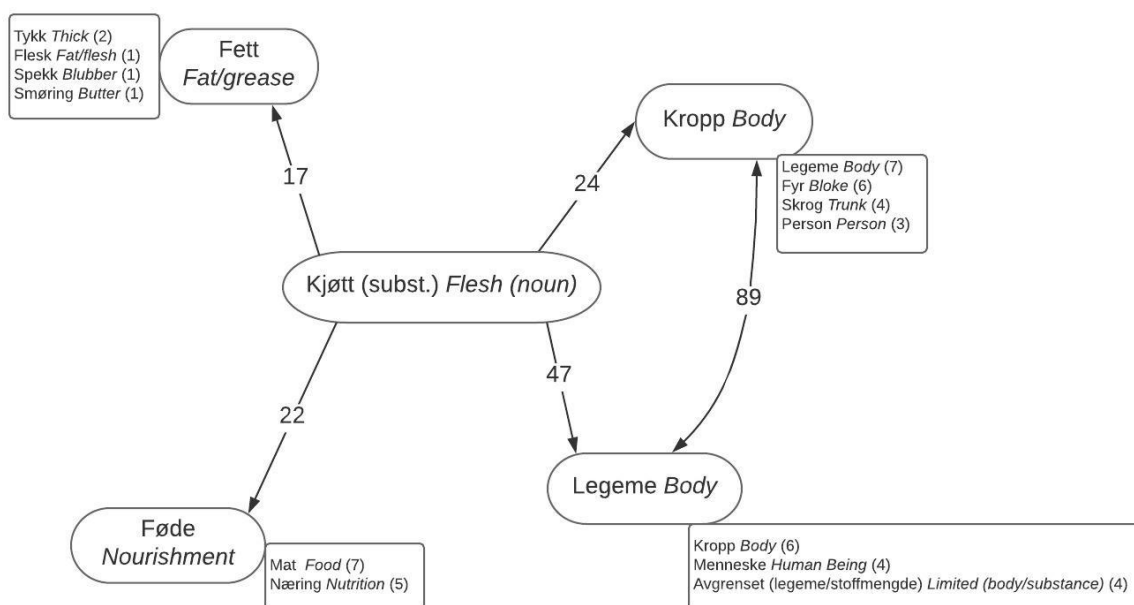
Tykk *Thick* (2)
Flesk *Fat/flesh* (1)
Spekk *Blubber* (1)
Smøring *Butter* (1)

Fett
*Fat/grease*

Kropp *Body*

Legeme *Body* (7)
Fyr *Bloke* (6)
Skrog *Trunk* (4)
Person *Person* (3)

17

24

Kjøtt (subst.) *Flesh (noun)*

89

22

47

Legeme *Body*

Føde
*Nourishment*

Mat *Food* (7)
Næring *Nutrition* (5)

Kropp *Body* (6)
Menneske *Human Being* (4)
Avgrenset (legeme/stoffmengde) *Limited (body/substance)* (4)